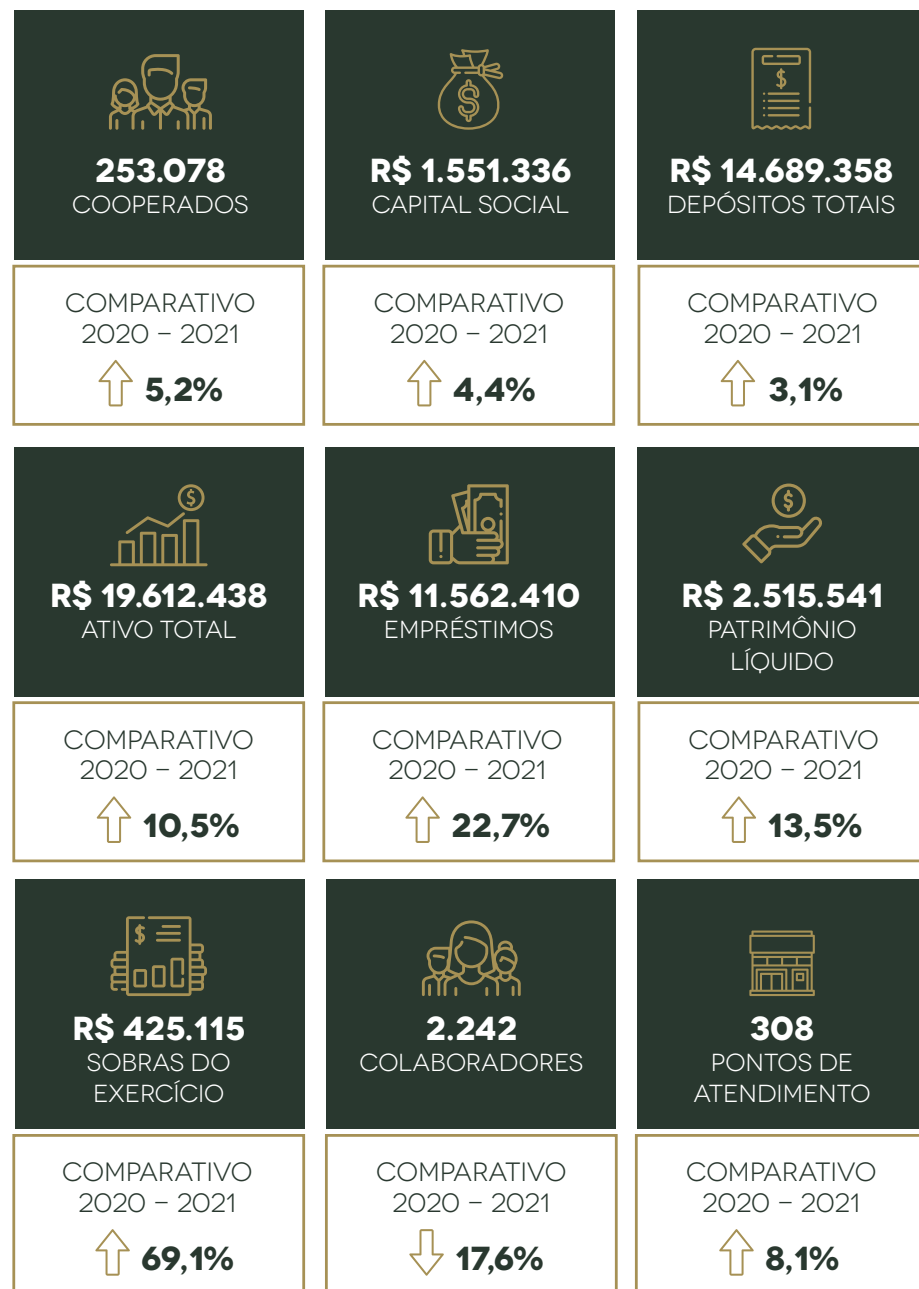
253.078
COOPERADOS

COMPARATIVO
2020 – 2021
5,2%

R$ 1.551.336
CAPITAL SOCIAL

COMPARATIVO
2020 – 2021
4,4%

R$ 14.689.358
DEPÓSITOS TOTAIS

COMPARATIVO
2020 – 2021
3,1%

R$ 19.612.438
ATIVO TOTAL

COMPARATIVO
2020 – 2021
10,5%

R$ 11.562.410
EMPRÉSTIMOS

COMPARATIVO
2020 – 2021
22,7%

R$ 2.515.541
PATRIMÔNIO LÍQUIDO

COMPARATIVO
2020 – 2021
13,5%

R$ 425.115
SOBRAS DO EXERCÍCIO

COMPARATIVO
2020 – 2021
69,1%

2.242
COLABORADORES

COMPARATIVO
2020 – 2021
17,6%

308
PONTOS DE ATENDIMENTO

COMPARATIVO
2020 – 2021
8,1%